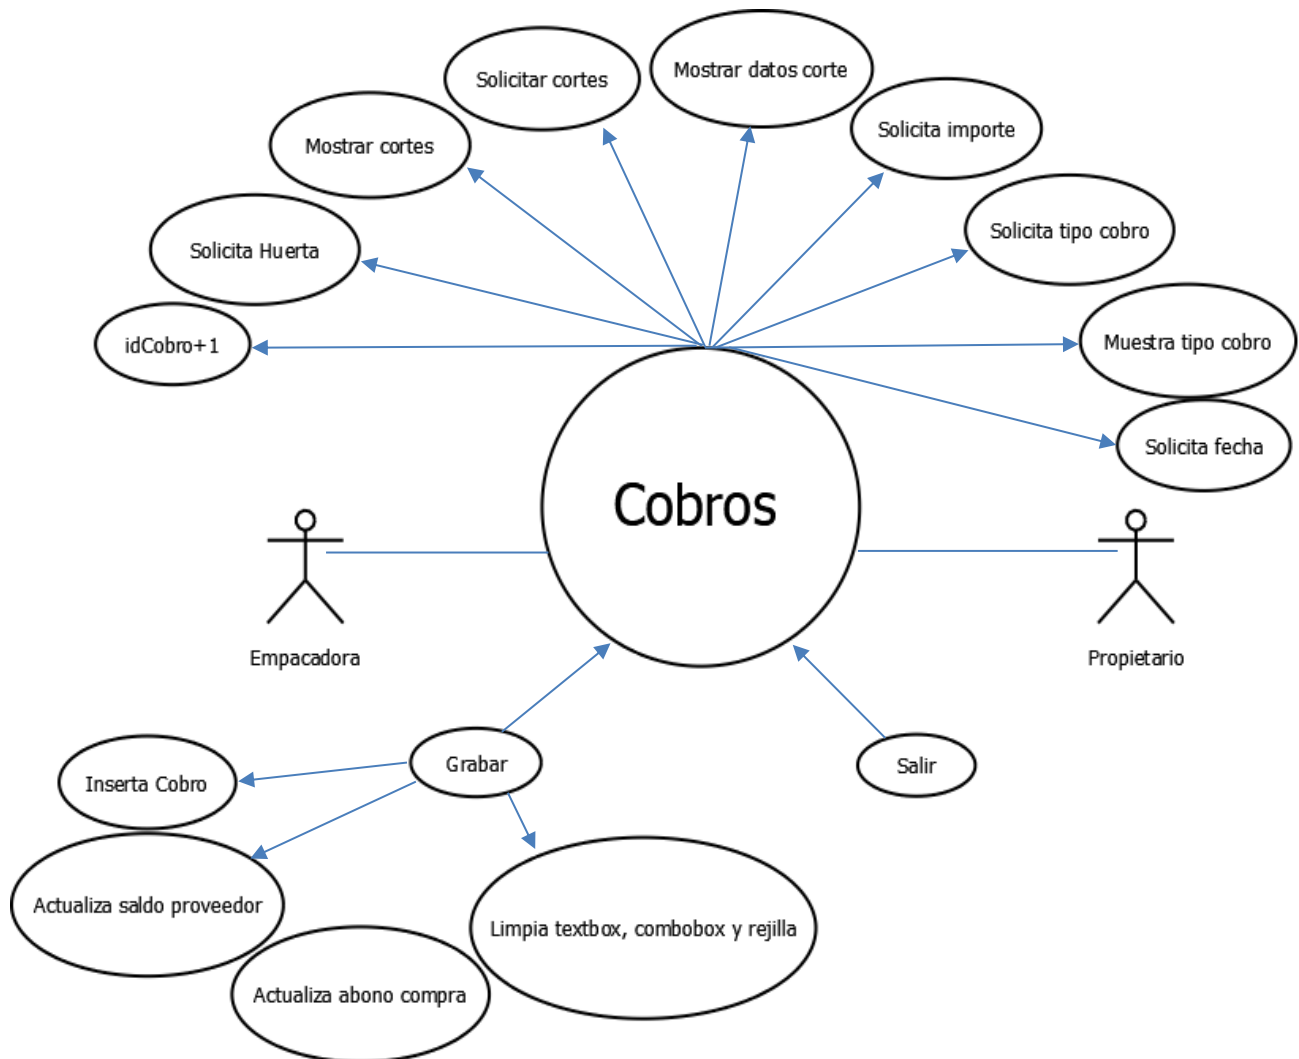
Solicitar cortes
Mostrar datos corte
Mostrar cortes
Solicita importe
Solicita Huerta
Solicita tipo cobro
idCobro+1
Muestra tipo cobro
Solicita fecha
Cobros
Empacadora
Propietario
Grabar
Salir
Inserta Cobro
Actualiza saldo proveedor
Limpia textbox, combobox y rejilla
Actualiza abono compra